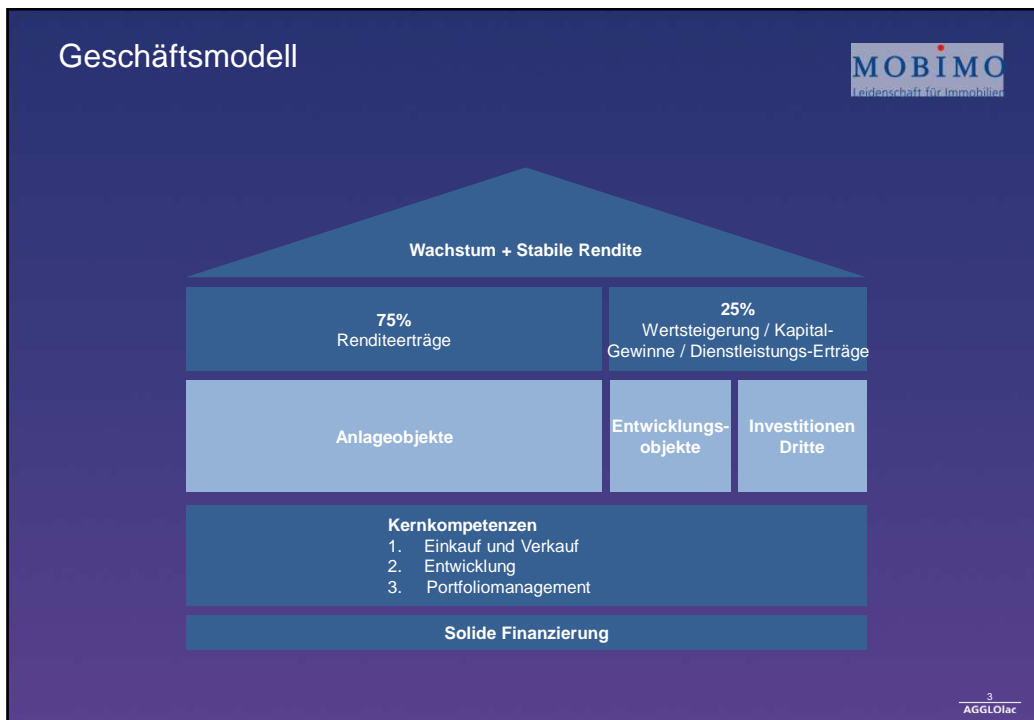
Geschäftsmodell

MOBIMO
Leidenschaft für Immobilien

Wachstum + Stabile Rendite

75%
Renditeerträge

25%
Wertsteigerung / Kapital-Gewinne / Dienstleistungs-Erträge

Anlageobjekte

Entwicklungsobjekte

Investitionen Dritte

Kernkompetenzen
1. Einkauf und Verkauf
2. Entwicklung
3. Portfoliomanagement

Solide Finanzierung

3
AGGLOlac